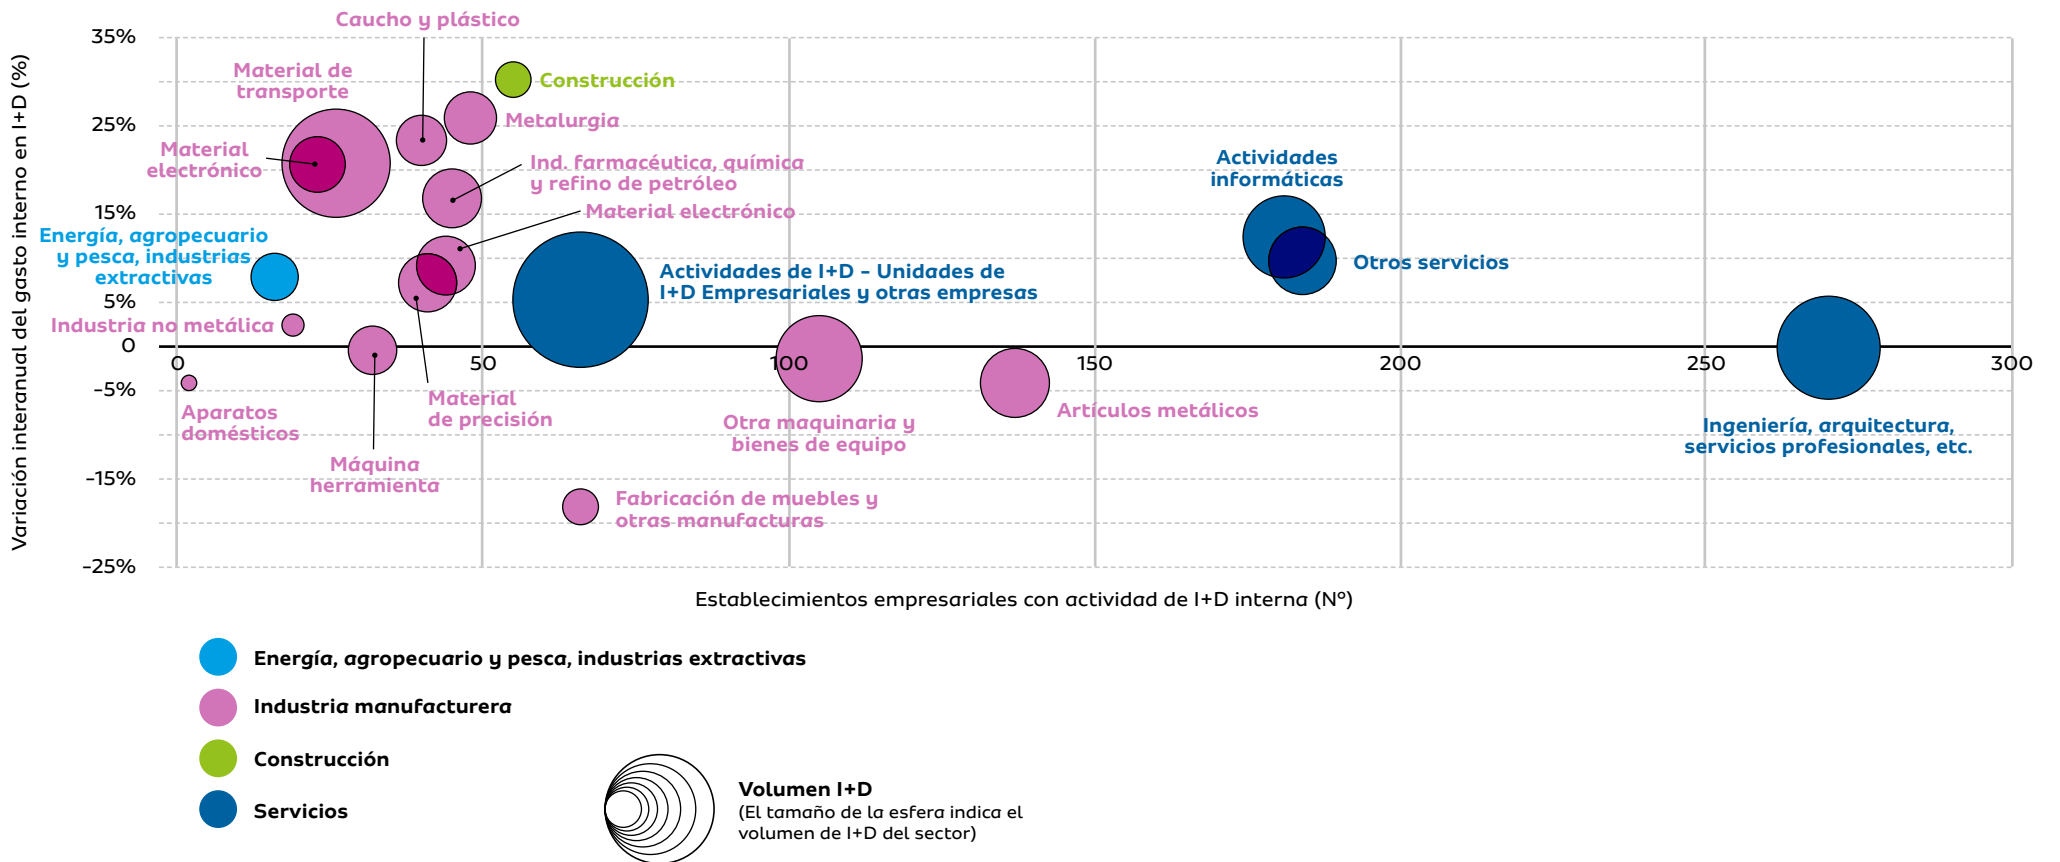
Caucho y plástico
Material de transporte
Construcción
Metalurgia
Material electrónico
Ind. farmacéutica, química y refino de petróleo
Material electrónico
Actividades informáticas
Energía, agropecuario y pesca, industrias extractivas
Otros servicios
Actividades de I+D – Unidades de I+D Empresariales y otras empresas
Industria no metálica
Aparatos domésticos
Material de precisión
Máquina herramienta
Otra maquinaria y bienes de equipo
Artículos metálicos
Ingeniería, arquitectura, servicios profesionales, etc.
Fabricación de muebles y otras manufacturas

Variación interanual del gasto interno en I+D (%)
35%
25%
15%
5%
0
-5%
-15%
-25%

0
50
100
150
200
250
300
Establecimientos empresariales con actividad de I+D interna (Nº)

Energía, agropecuario y pesca, industrias extractivas
Industria manufacturera
Construcción
Servicios

Volumen I+D
(El tamaño de la esfera indica el volumen de I+D del sector)